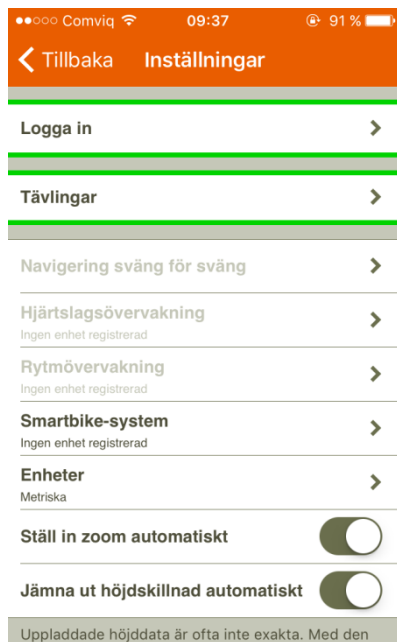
●●○○○ Comviq 09:37 91 %

Tillbaka Inställningar

Logga in

Tävlingar

Navigering sväng för sväng

Hjärtslagsövervakning
Ingen enhet registrerad

Rytmövervakning
Ingen enhet registrerad

Smartbike-system
Ingen enhet registrerad

Enheter
Metriska

Ställ in zoom automatiskt

Jämna ut höjdskillnad automatiskt

Uppladdade höjddata är ofta inte exakta. Med den